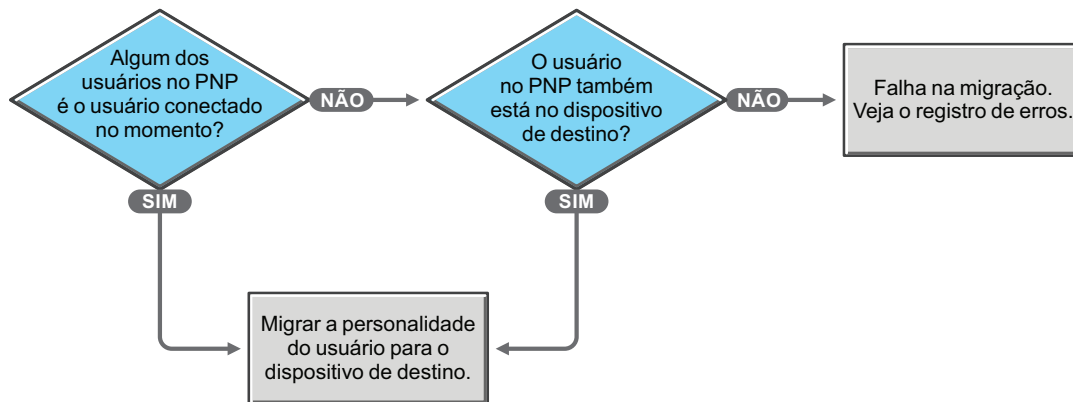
Algum dos usuários no PNP é o usuário conectado no momento?

NÃO

O usuário no PNP também está no dispositivo de destino?

NÃO

Falha na migração. Veja o registro de erros.

SIM

SIM

Migrar a personalidade do usuário para o dispositivo de destino.